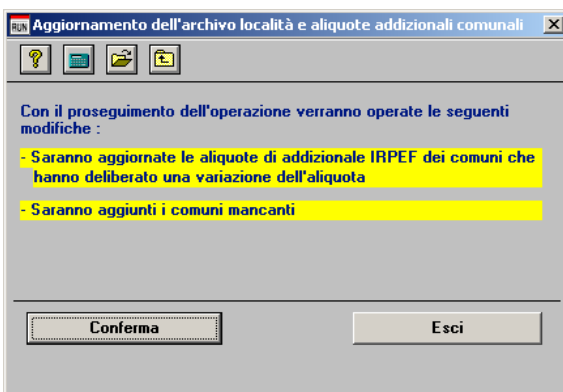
RUN Aggiornamento dell'archivio località e aliquote addizionali comunali X

Con il proseguimento dell'operazione verranno operate le seguenti modifiche :

- Saranno aggiornate le aliquote di addizionale IRPEF dei comuni che hanno deliberato una variazione dell'aliquota

- Saranno aggiunti i comuni mancanti

Conferma

Esci